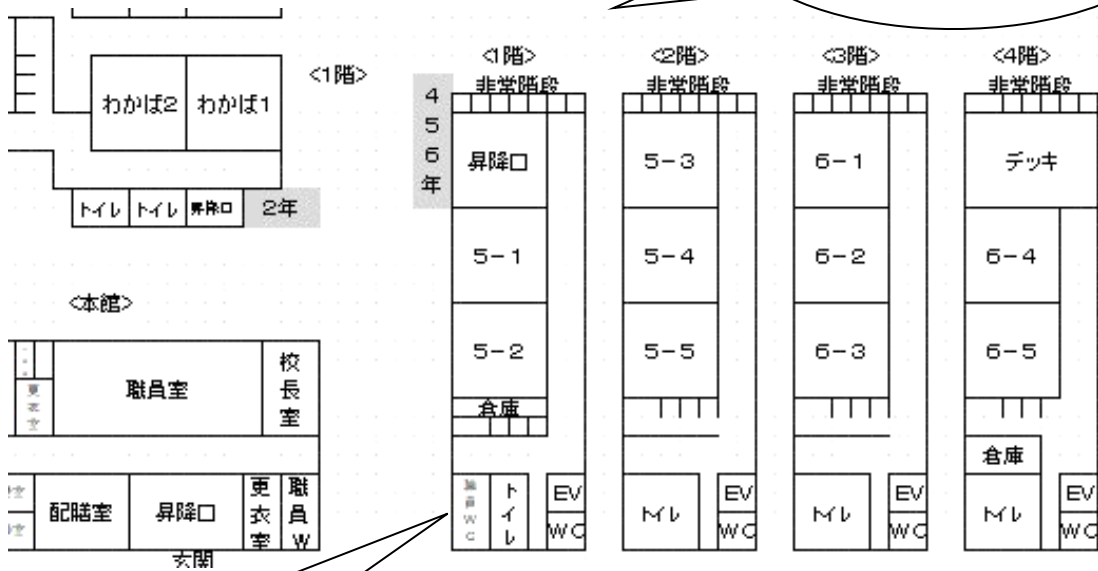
<1階>

わかば2 わかば1

トイレ トイレ 昇降口 2年

<本館>

職員室

校長室

更衣室

配膳室 昇降口 更衣室 職員W

玄関

4 5 6 年

<1階>
非常階段
昇降口
5－1
5－2
倉庫
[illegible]
トイレ
EV
WC

<2階>
非常階段
5－3
5－4
5－5
トイレ
EV
WC

<3階>
非常階段
6－1
6－2
6－3
トイレ
EV
WC

<4階>
非常階段
デッキ
6－4
6－5
倉庫
トイレ
EV
WC